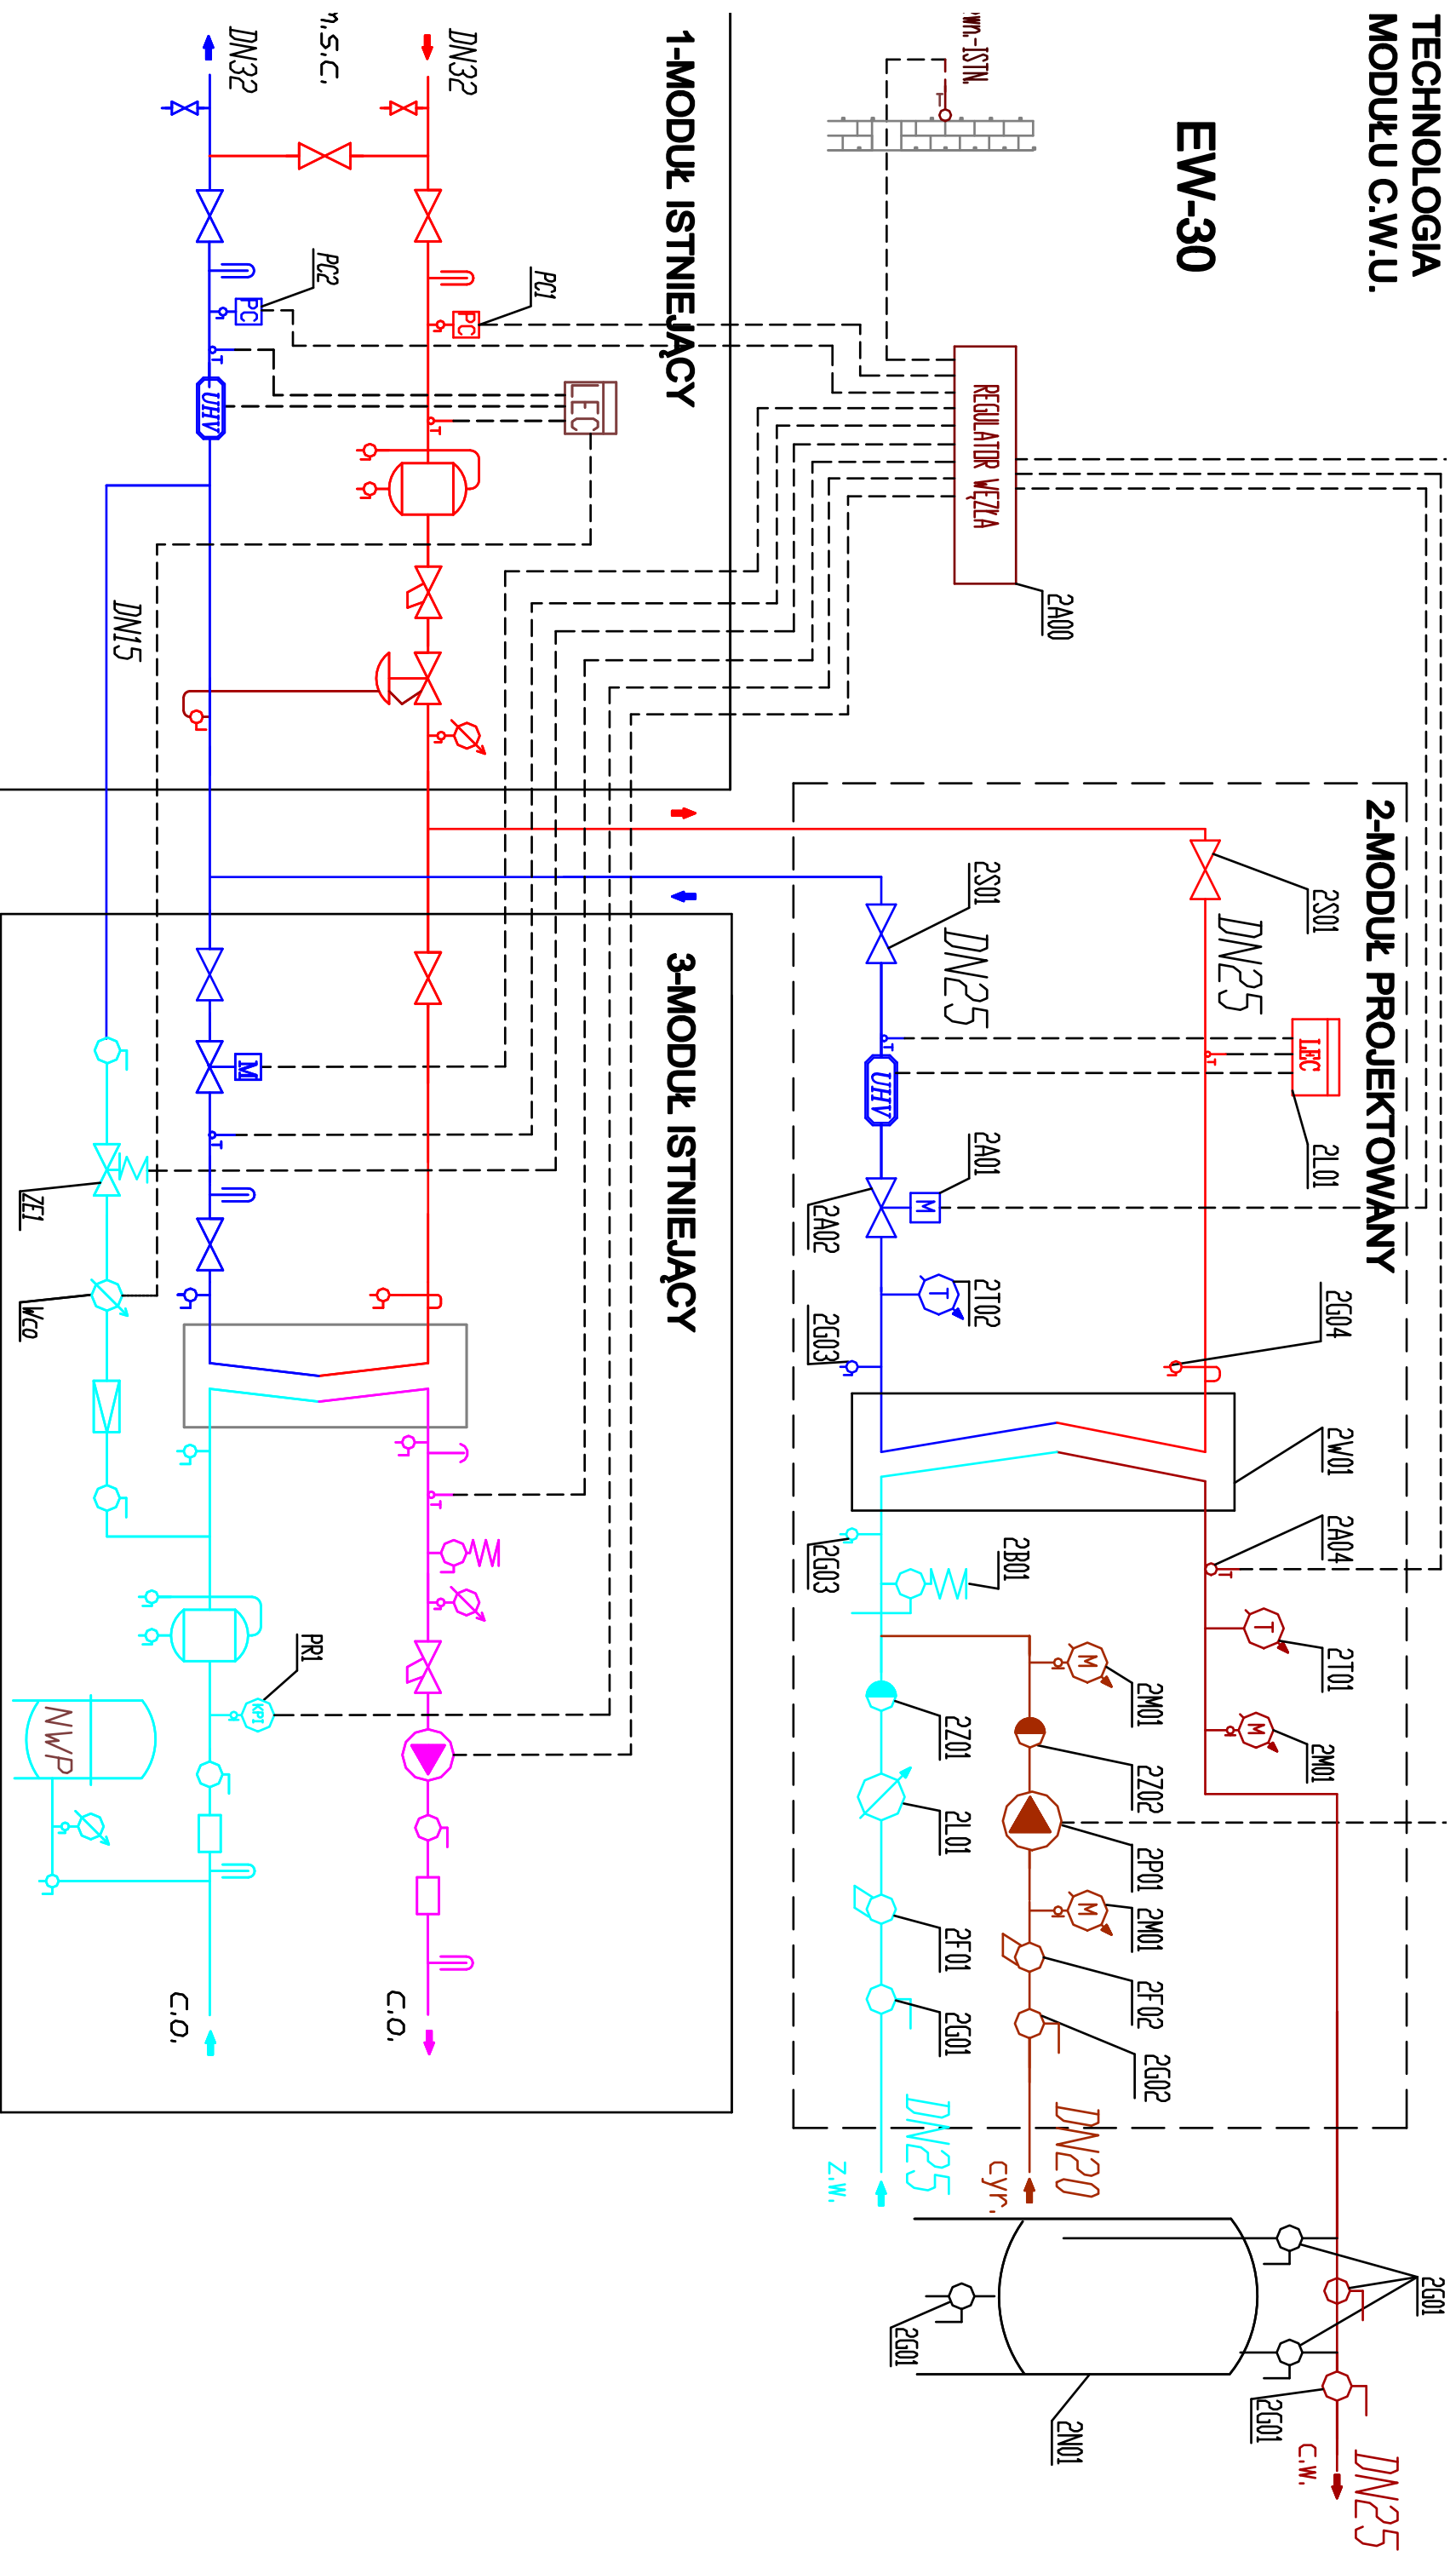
TECHNOLOGIA MODUłU C.W.U.

EW-30

WM-ISTN.

REGULATOR WĘZŁA

2A00

1-MODUł ISTNIEJĄCY

DN32

DN32

M.S.C.

PC1

PC2

PC

PC

LEC

UHV

DN15

2-MODUł PROJEKTOWANY

2S01

2S01

DN25

DN25

LEC

2L01

UHV

2A01

2A02

M

2T02

2G03

2G04

2W01

2A04

2G03

2B01

2T01

2M01

2M01

2Z01

2Z02

2L01

2P01

2M01

2F01

2F02

2G01

2G02

DN25

DN20

Z.W.

cyr.

2G01

2G01

2G01

2N01

C.W.

DN25

3-MODUł ISTNIEJĄCY

M

ZE1

Wco

PR1

KP1

NWP

C.O.

C.O.